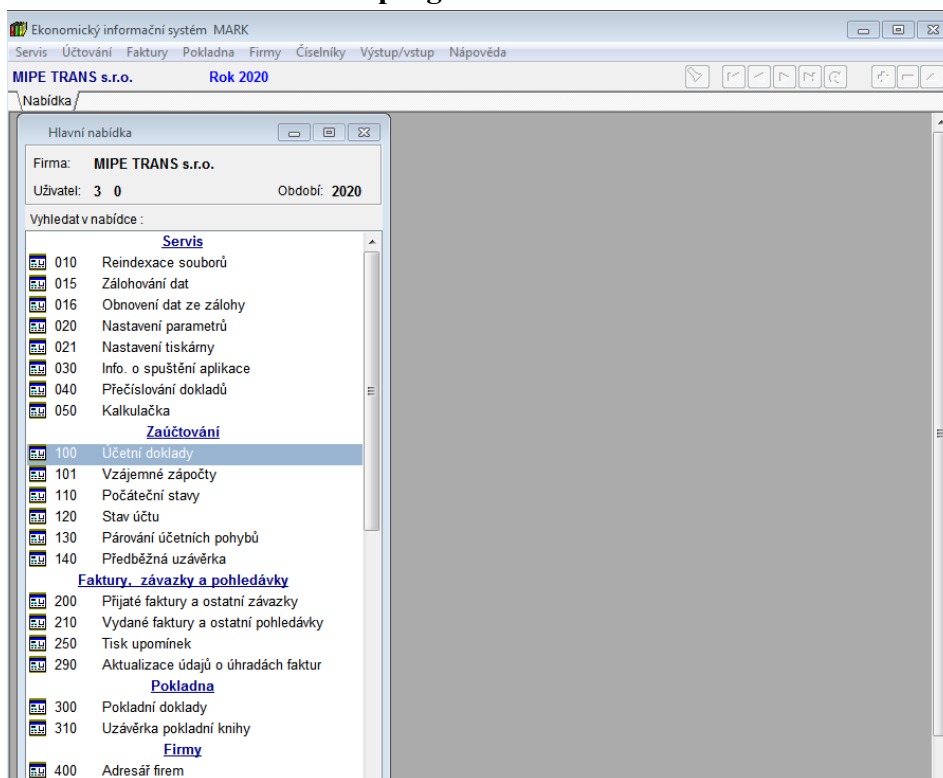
Ekonomický informační systém MARK

Servis Účtování Faktury Pokladna Firmy Číselníky Výstup/vstup Nápověda

MIPE TRANS s.r.o. Rok 2020

Nabídka

Hlavní nabídka

Firma: MIPE TRANS s.r.o.

Uživatel: 3 0 Období: 2020

Vyhledat v nabídce :

Servis
010 Reindexace souborů
015 Zálohování dat
016 Obnovení dat ze zálohy
020 Nastavení parametrů
021 Nastavení tiskárny
030 Info. o spuštění aplikace
040 Přečíslování dokladů
050 Kalkulačka

Zaúčtování
100 Účetní doklady
101 Vzájemné zápočty
110 Počáteční stavy
120 Stav účtu
130 Párování účetních pohybů
140 Předběžná uzávěrka

Faktury, závazky a pohledávky
200 Přijaté faktury a ostatní závazky
210 Vydané faktury a ostatní pohledávky
250 Tisk upomínek
290 Aktualizace údajů o úhradách faktur

Pokladna
300 Pokladní doklady
310 Uzávěrka pokladní knihy

Firmy
400 Adresář firem